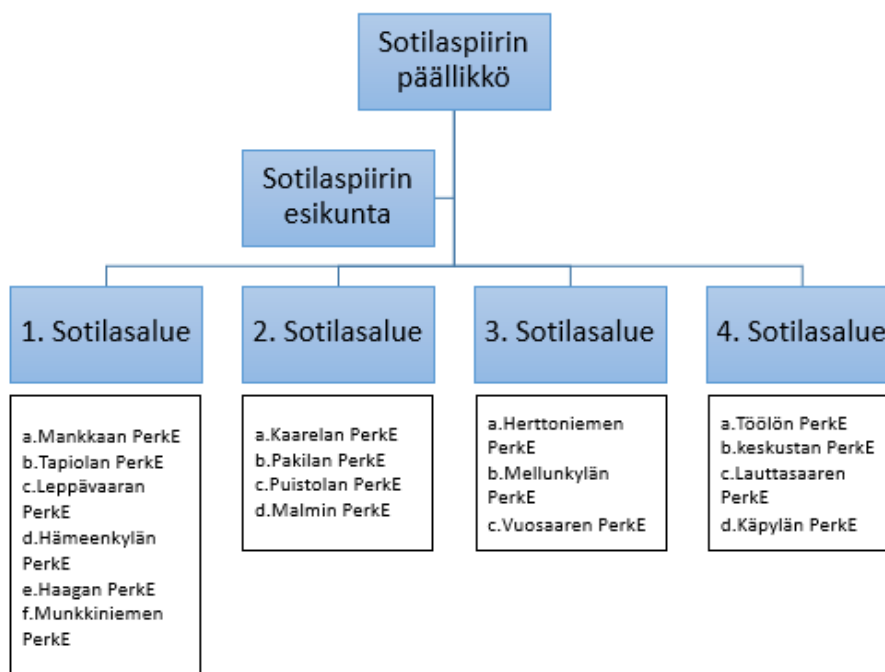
Sotilaspiirin päällikkö

Sotilaspiirin esikunta

1. Sotilasalue

a.Mankkaan PerkE
b.Tapiolan PerkE
c.Leppävaaran PerkE
d.Hämeenkylän PerkE
e.Haagan PerkE
f.Munkkiniemen PerkE

2. Sotilasalue

a.Kaarelan PerkE
b.Pakilan PerkE
c.Puistolan PerkE
d.Malmin PerkE

3. Sotilasalue

a.Herttoniemen PerkE
b.Mellunkylän PerkE
c.Vuosaaren PerkE

4. Sotilasalue

a.Töölön PerkE
b.keskustan PerkE
c.Lauttasaaren PerkE
d.Käpylän PerkE